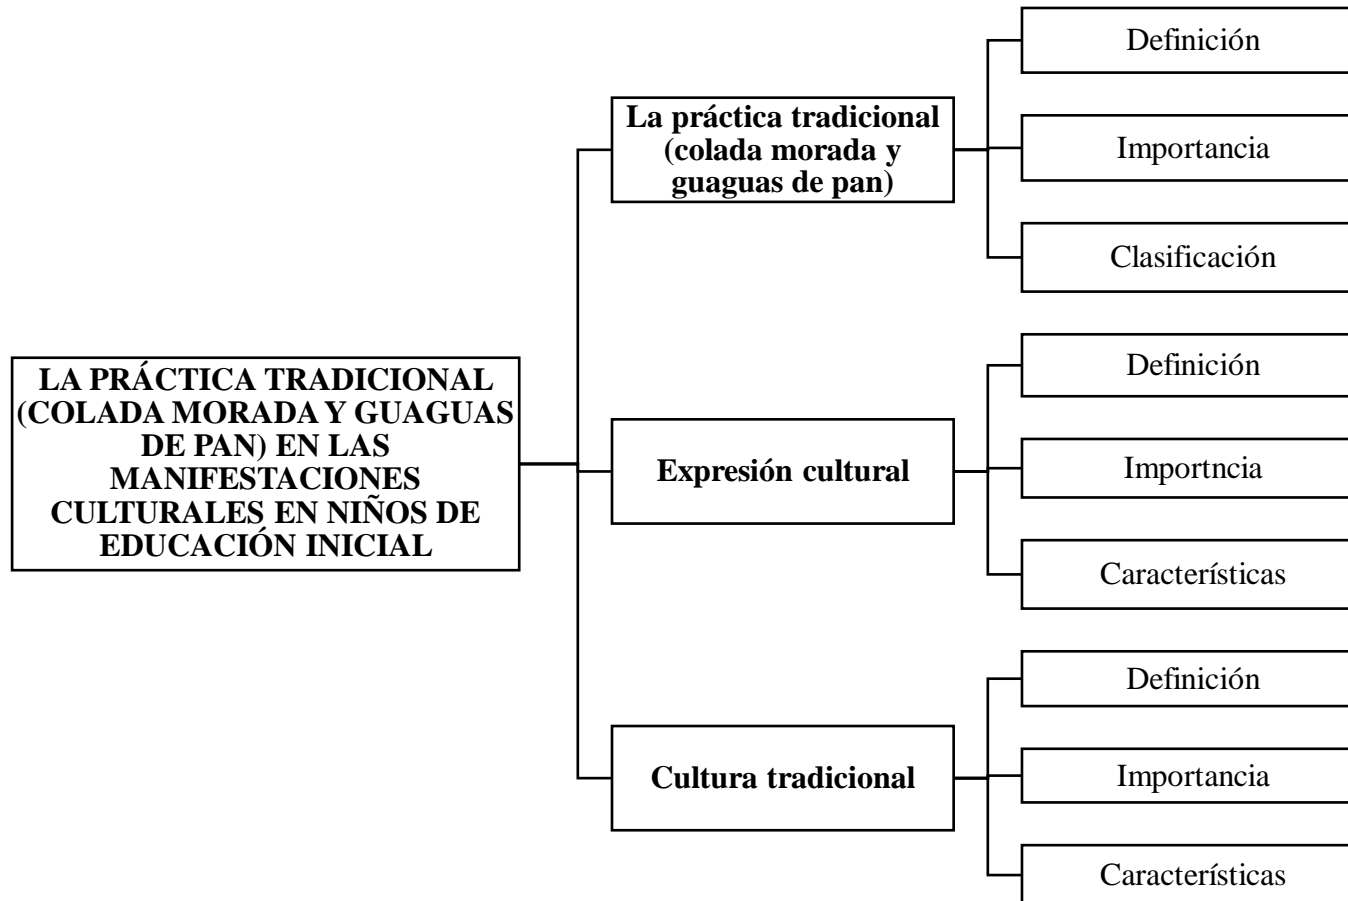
LA PRÁCTICA TRADICIONAL (COLADA MORADA Y GUAGUAS DE PAN) EN LAS MANIFESTACIONES CULTURALES EN NIÑOS DE EDUCACIÓN INICIAL

La práctica tradicional (colada morada y guaguas de pan)

Definición

Importancia

Clasificación

Expresión cultural

Definición

Importncia

Características

Cultura tradicional

Definición

Importancia

Características